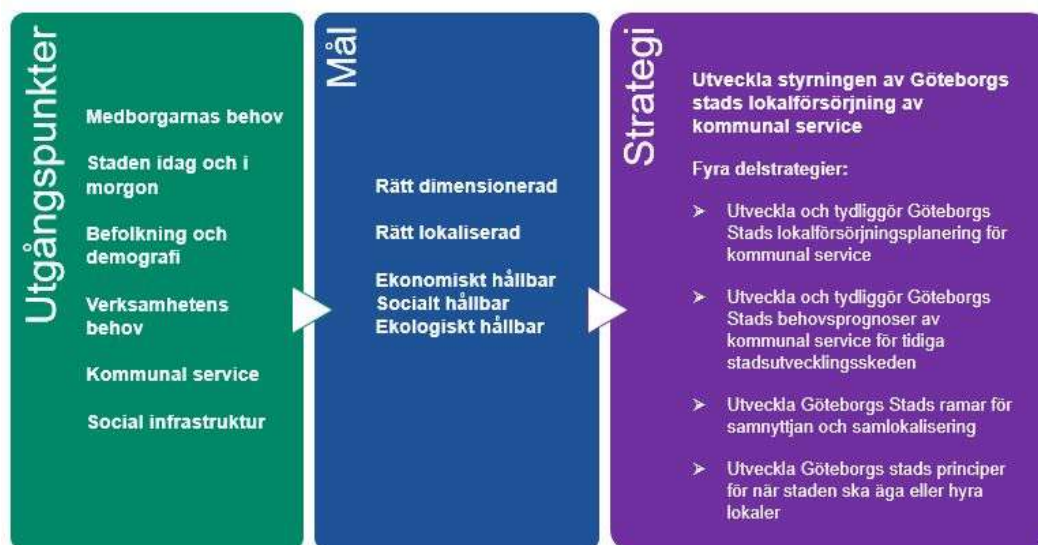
Utgångspunkter

Medborgarnas behov

Staden idag och i morgon

Befolkning och demografi

Verksamhetens behov

Kommunal service

Social infrastruktur

Mål

Rätt dimensionerad

Rätt lokaliserad

Ekonomiskt hållbar
Socialt hållbar
Ekologiskt hållbar

Strategi

Utveckla styrningen av Göteborgs stads lokalförsörjning av kommunal service

Fyra delstrategier:

➤ Utveckla och tydliggör Göteborgs Stads lokalförsörjningsplanering för kommunal service

➤ Utveckla och tydliggör Göteborgs Stads behovsprognoser av kommunal service för tidiga stadsutvecklingsskeden

➤ Utveckla Göteborgs Stads ramar för samnyttjan och samlokalisering

➤ Utveckla Göteborgs stads principer för när staden ska äga eller hyra lokaler